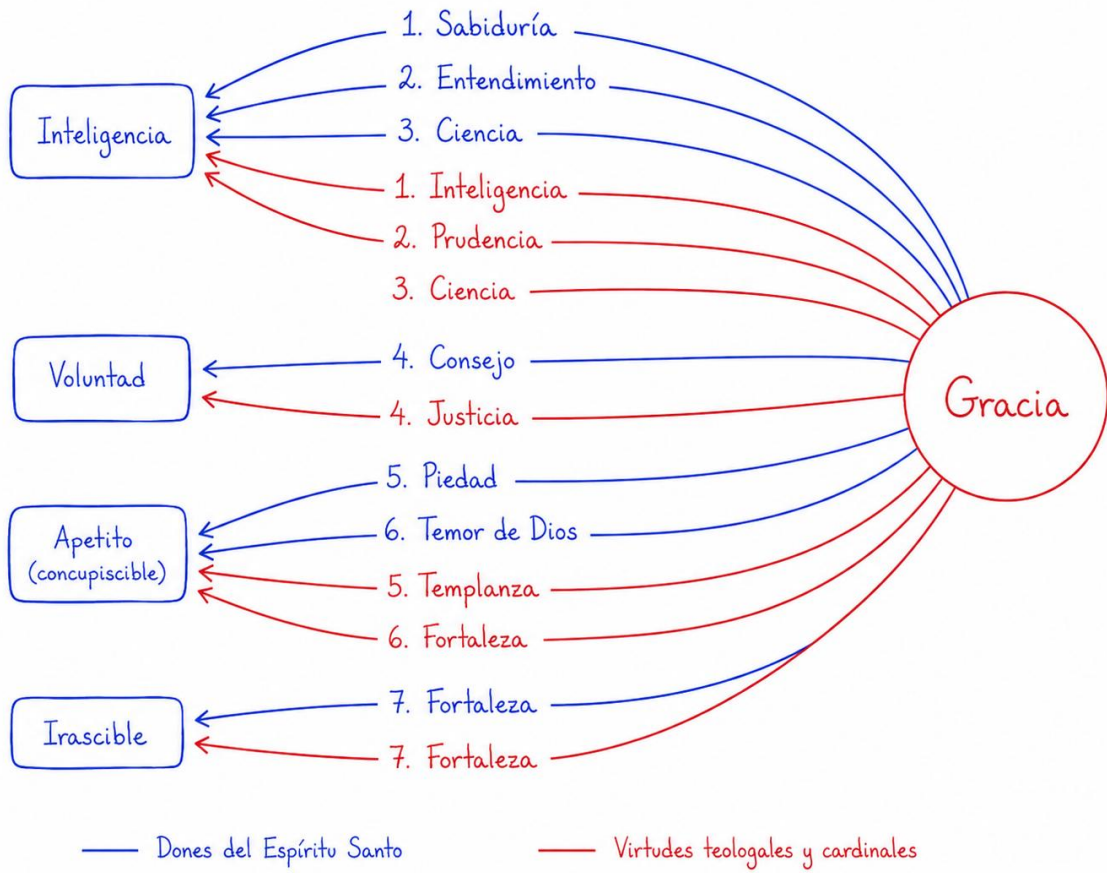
Inteligencia

1. Sabiduría
2. Entendimiento
3. Ciencia
1. Inteligencia
2. Prudencia
3. Ciencia

Voluntad

4. Consejo
4. Justicia

Gracia

Apetito (concupiscible)

5. Piedad
6. Temor de Dios
5. Templanza
6. Fortaleza

Irascible

7. Fortaleza
7. Fortaleza

Dones del Espíritu Santo

Virtudes teologales y cardinales